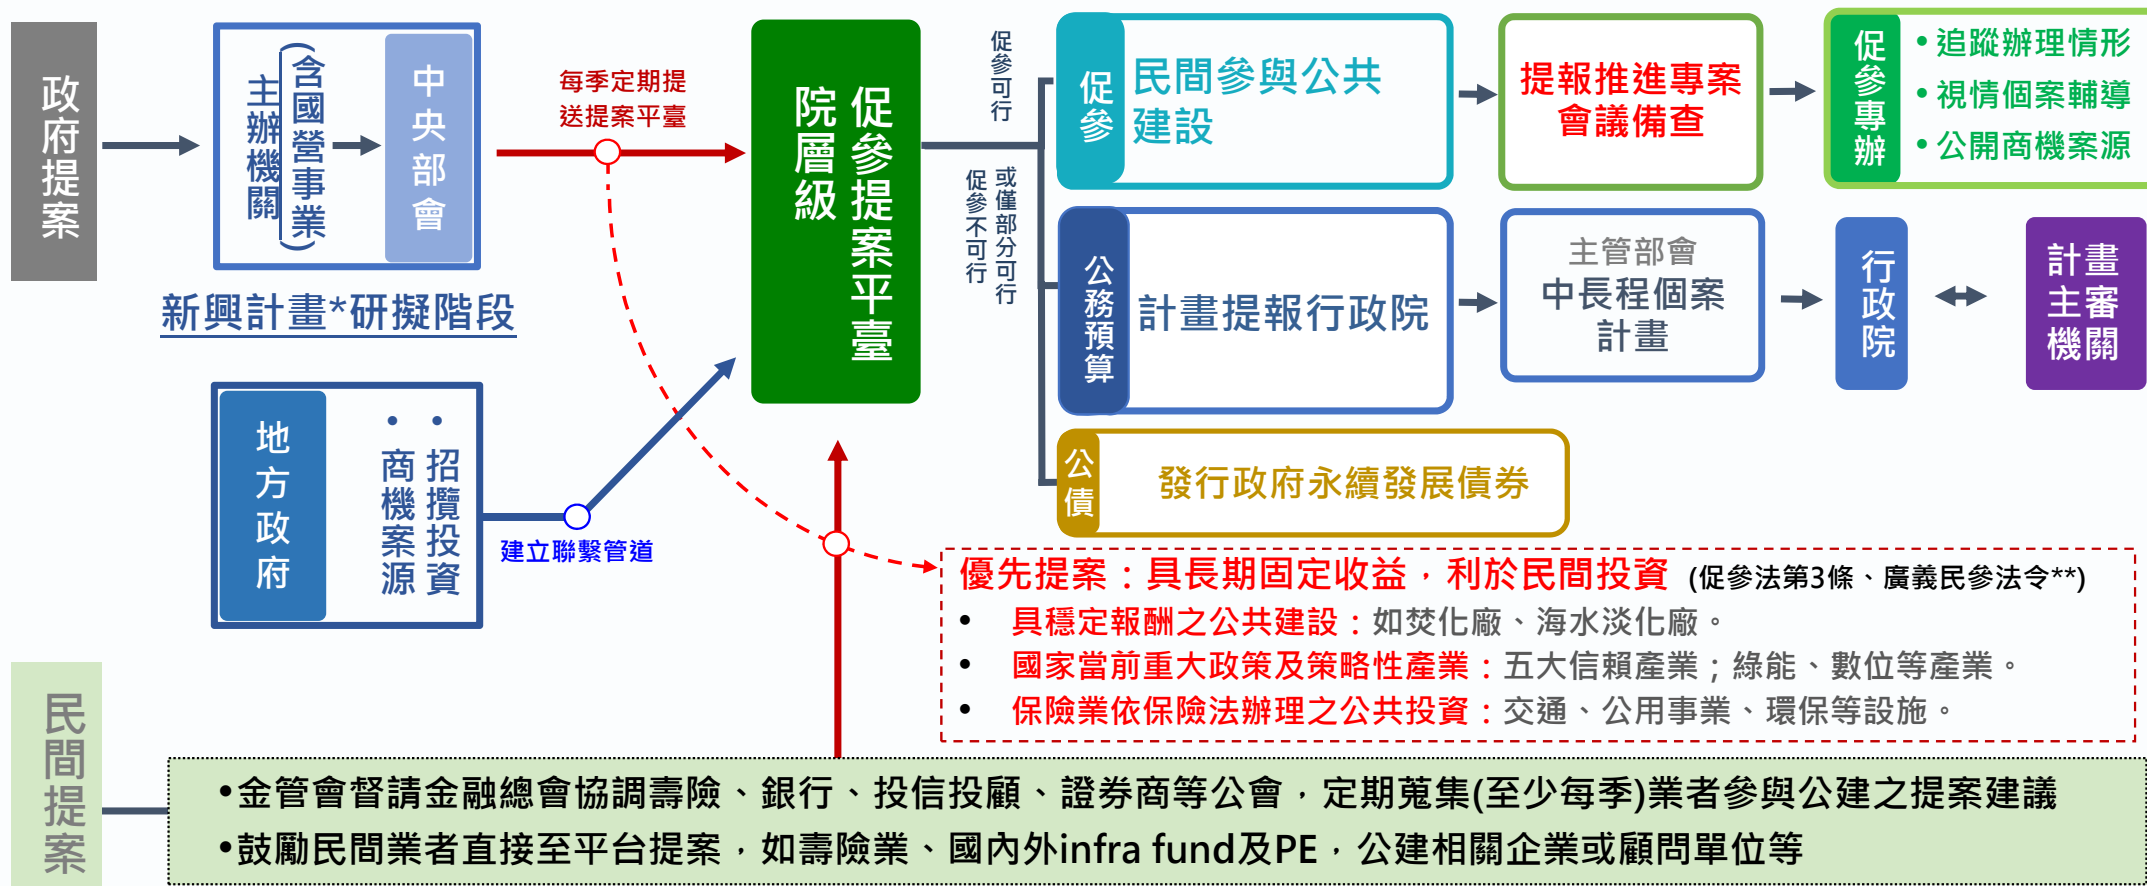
政府提案

主辦機關(含國營事業)

中央部會

新興計畫*研擬階段

每季定期提送提案平臺

促參提案平臺 院層級

促參可行

或僅部分可行 促參不可行

促參 民間參與公共建設

提報推進專案會議備查

促參專辦
• 追蹤辦理情形
• 視情個案輔導
• 公開商機案源

公務預算 計畫提報行政院

主管部會 中長程個案計畫

行政院

計畫主審機關

公債 發行政府永續發展債券

地方政府

• 招攬投資
• 商機案源

建立聯繫管道

優先提案：具長期固定收益，利於民間投資 (促參法第3條、廣義民參法令**)
• 具穩定報酬之公共建設：如焚化廠、海水淡化廠。
• 國家當前重大政策及策略性產業：五大信賴產業；綠能、數位等產業。
• 保險業依保險法辦理之公共投資：交通、公用事業、環保等設施。

民間提案

•金管會督請金融總會協調壽險、銀行、投信投顧、證券商等公會，定期蒐集(至少每季)業者參與公建之提案建議
•鼓勵民間業者直接至平台提案，如壽險業、國內外infra fund及PE，公建相關企業或顧問單位等